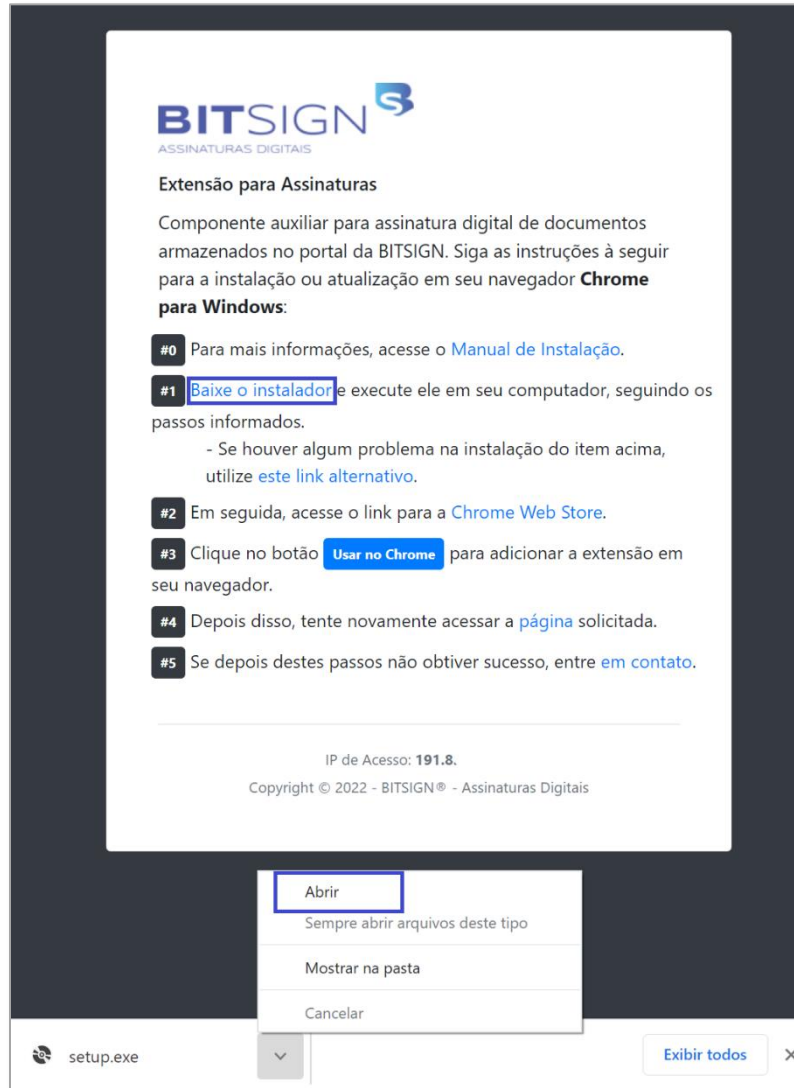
BITSIGN
ASSINATURAS DIGITAIS

Extensão para Assinaturas

Componente auxiliar para assinatura digital de documentos armazenados no portal da BITSIGN. Siga as instruções à seguir para a instalação ou atualização em seu navegador **Chrome para Windows**:

#0 Para mais informações, acesse o Manual de Instalação.

#1 Baixe o instalador e execute ele em seu computador, seguindo os passos informados.
- Se houver algum problema na instalação do item acima, utilize este link alternativo.

#2 Em seguida, acesse o link para a Chrome Web Store.

#3 Clique no botão Usar no Chrome para adicionar a extensão em seu navegador.

#4 Depois disso, tente novamente acessar a página solicitada.

#5 Se depois destes passos não obtiver sucesso, entre em contato.

IP de Acesso: 191.8.
Copyright © 2022 - BITSIGN® - Assinaturas Digitais

Abrir
Sempre abrir arquivos deste tipo
Mostrar na pasta
Cancelar

setup.exe
Exibir todos
×